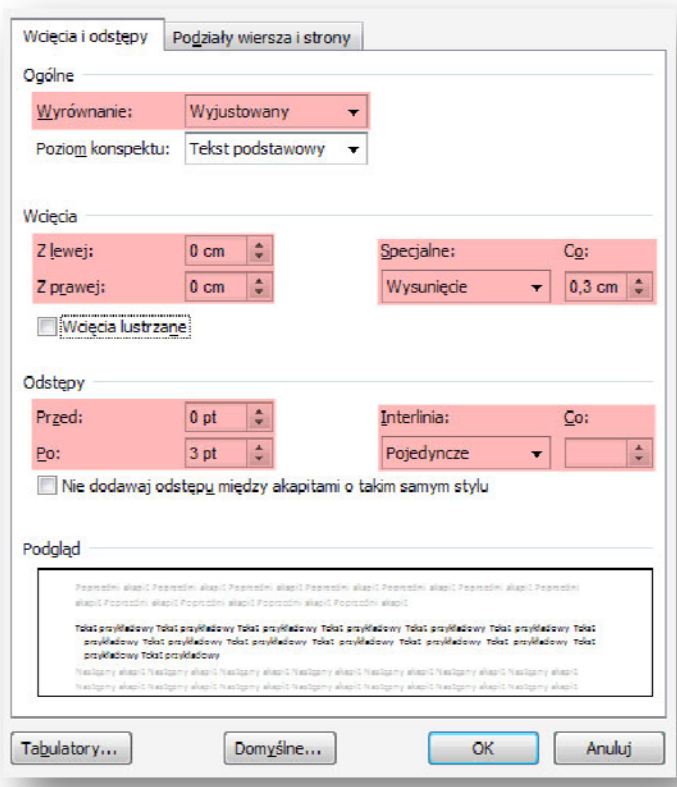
Wcięcia i odstępy | Podziały wiersza i strony

Ogólne

Wyrównanie: Wyjustowany

Poziom konspektu: Tekst podstawowy

Wcięcia

Z lewej: 0 cm

Z prawej: 0 cm

Specjalne: Wysunięcie

Co: 0,3 cm

Wcięcia lustrzane

Odstępy

Przed: 0 pt

Po: 3 pt

Interlinia: Pojedyncze

Co:

Nie dodawaj odstępu między akapitami o takim samym stylu

Podgląd

Poprzedni akapit Poprzedni akapit Poprzedni akapit Poprzedni akapit Poprzedni akapit Poprzedni akapit Poprzedni akapit Poprzedni akapit Poprzedni akapit Poprzedni akapit

Tekst przykładowy Tekst przykładowy Tekst przykładowy Tekst przykładowy Tekst przykładowy Tekst przykładowy Tekst przykładowy Tekst przykładowy Tekst przykładowy Tekst przykładowy Tekst przykładowy Tekst przykładowy Tekst przykładowy Tekst przykładowy Tekst przykładowy

Następny akapit Następny akapit Następny akapit Następny akapit Następny akapit Następny akapit Następny akapit Następny akapit Następny akapit Następny akapit Następny akapit Następny akapit Następny akapit Następny akapit

Tabulatory... Domyślne... OK Anuluj